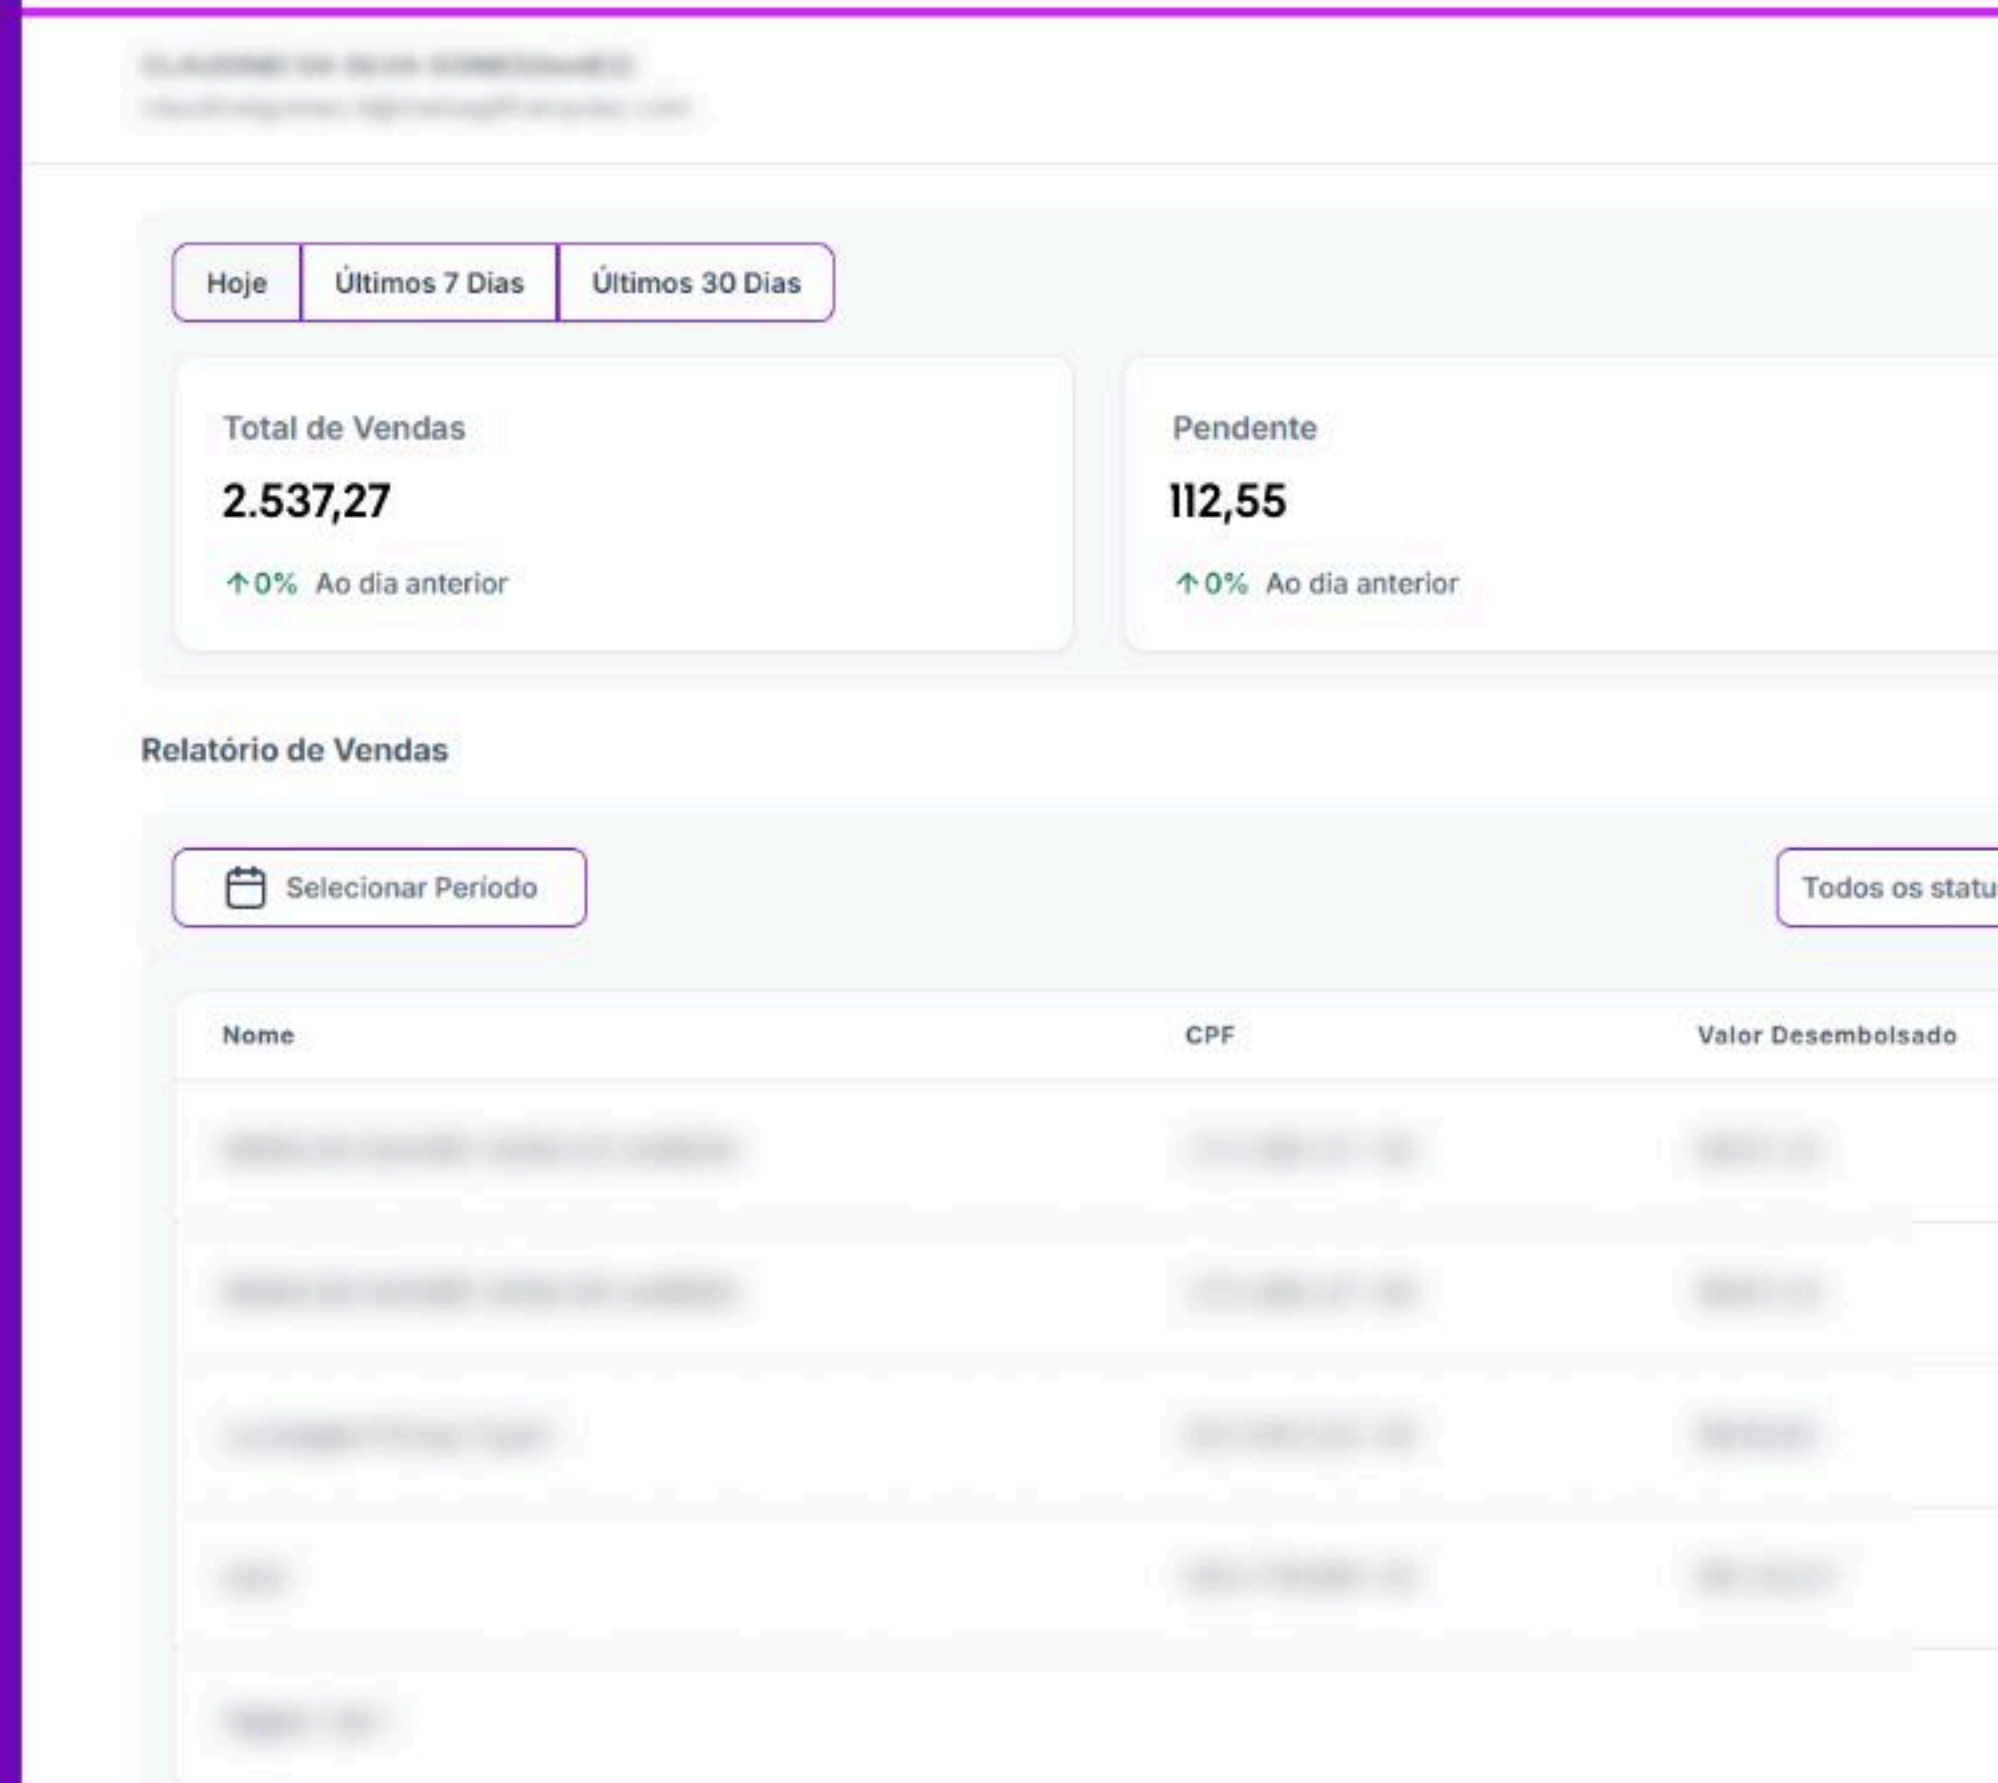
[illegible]
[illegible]

Hoje | Últimos 7 Dias | Últimos 30 Dias

Total de Vendas
2.537,27
↑0% Ao dia anterior

Pendente
112,55
↑0% Ao dia anterior

Relatório de Vendas

Selecionar Período

Todos os statu

| Nome | CPF | Valor Desembolsado |
|---|---|---|
| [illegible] | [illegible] | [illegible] |
| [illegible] | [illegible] | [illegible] |
| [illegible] | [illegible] | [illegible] |
| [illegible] | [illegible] | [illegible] |
| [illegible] | | |